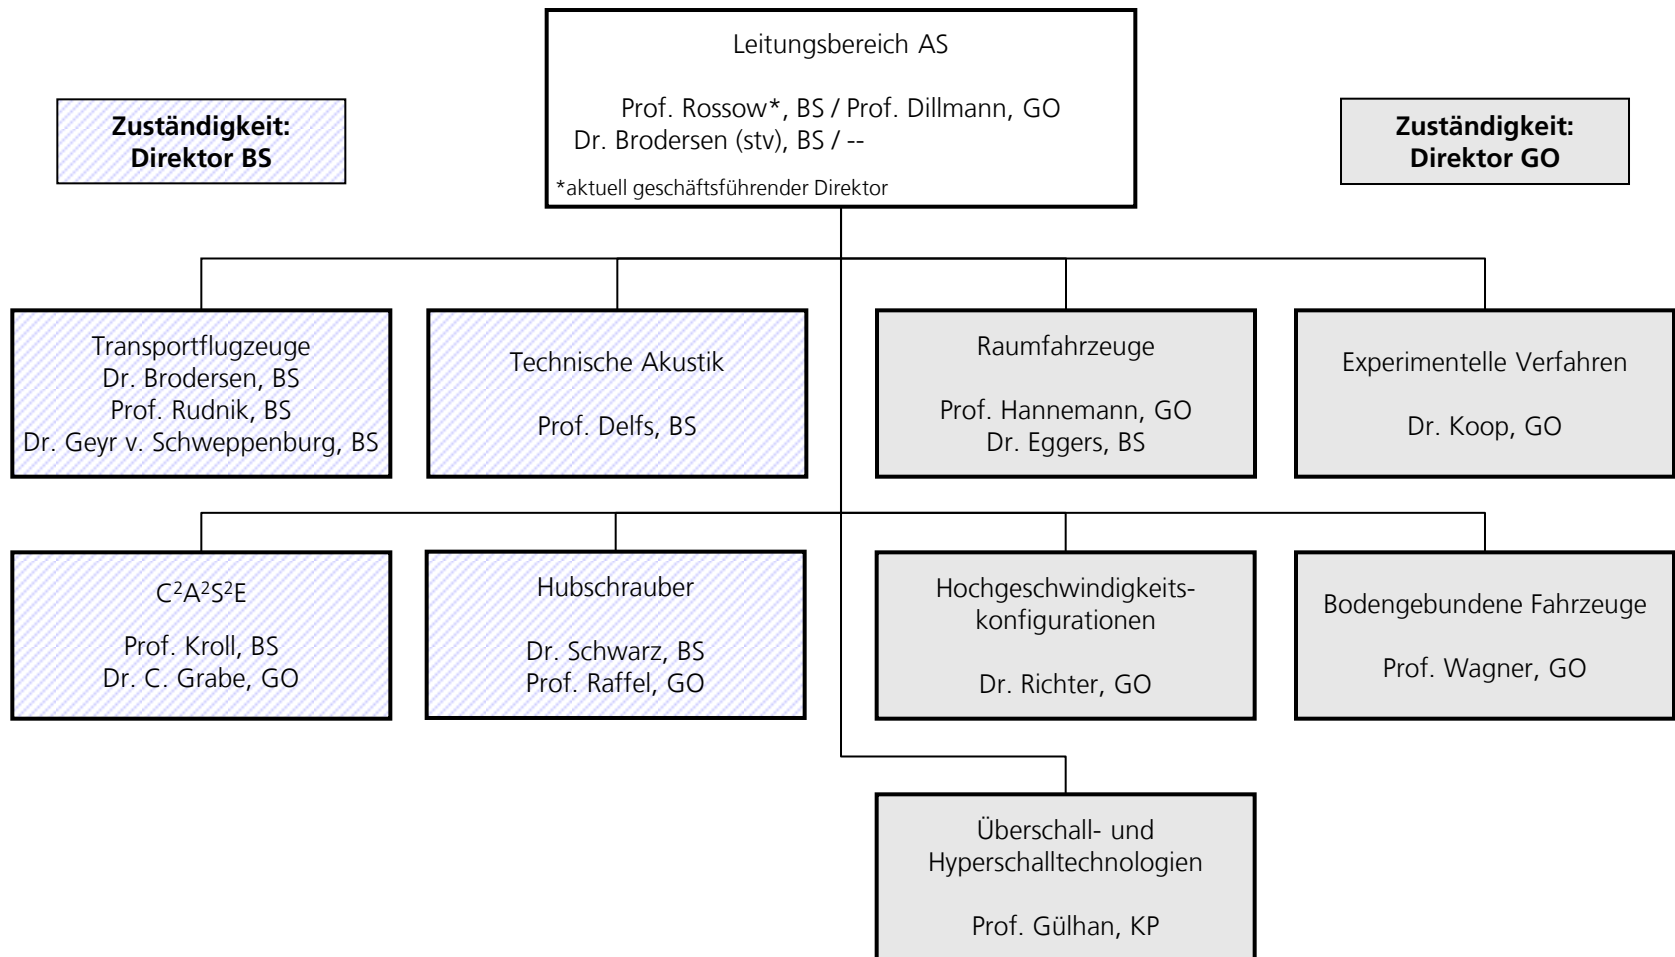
**Zuständigkeit: Direktor BS**

Leitungsbereich AS

Prof. Rossow*, BS / Prof. Dillmann, GO
Dr. Brodersen (stv), BS / --

*aktuell geschäftsführender Direktor

**Zuständigkeit: Direktor GO**

Transportflugzeuge
Dr. Brodersen, BS
Prof. Rudnik, BS
Dr. Geyr v. Schweppenburg, BS

Technische Akustik

Prof. Delfs, BS

Raumfahrzeuge

Prof. Hannemann, GO
Dr. Eggers, BS

Experimentelle Verfahren

Dr. Koop, GO

C$^2$A$^2$S$^2$E

Prof. Kroll, BS
Dr. C. Grabe, GO

Hubschrauber

Dr. Schwarz, BS
Prof. Raffel, GO

Hochgeschwindigkeitskonfigurationen

Dr. Richter, GO

Bodengebundene Fahrzeuge

Prof. Wagner, GO

Überschall- und Hyperschalltechnologien

Prof. Gülhan, KP